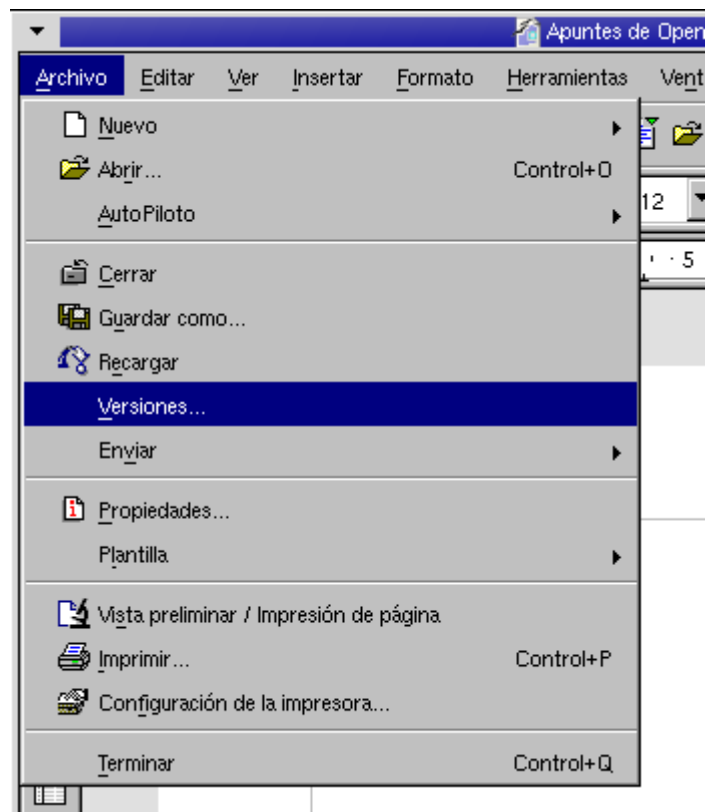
Apuntes de Open

Archivo Editar Ver Insertar Formato Herramientas Vent

Nuevo
Abrir... Control+O
AutoPiloto

Cerrar
Guardar como...
Recargar
Versiones...
Enviar

Propiedades...
Plantilla

Vista preliminar / Impresión de página
Imprimir... Control+P
Configuración de la impresora...

Terminar Control+Q

12
5